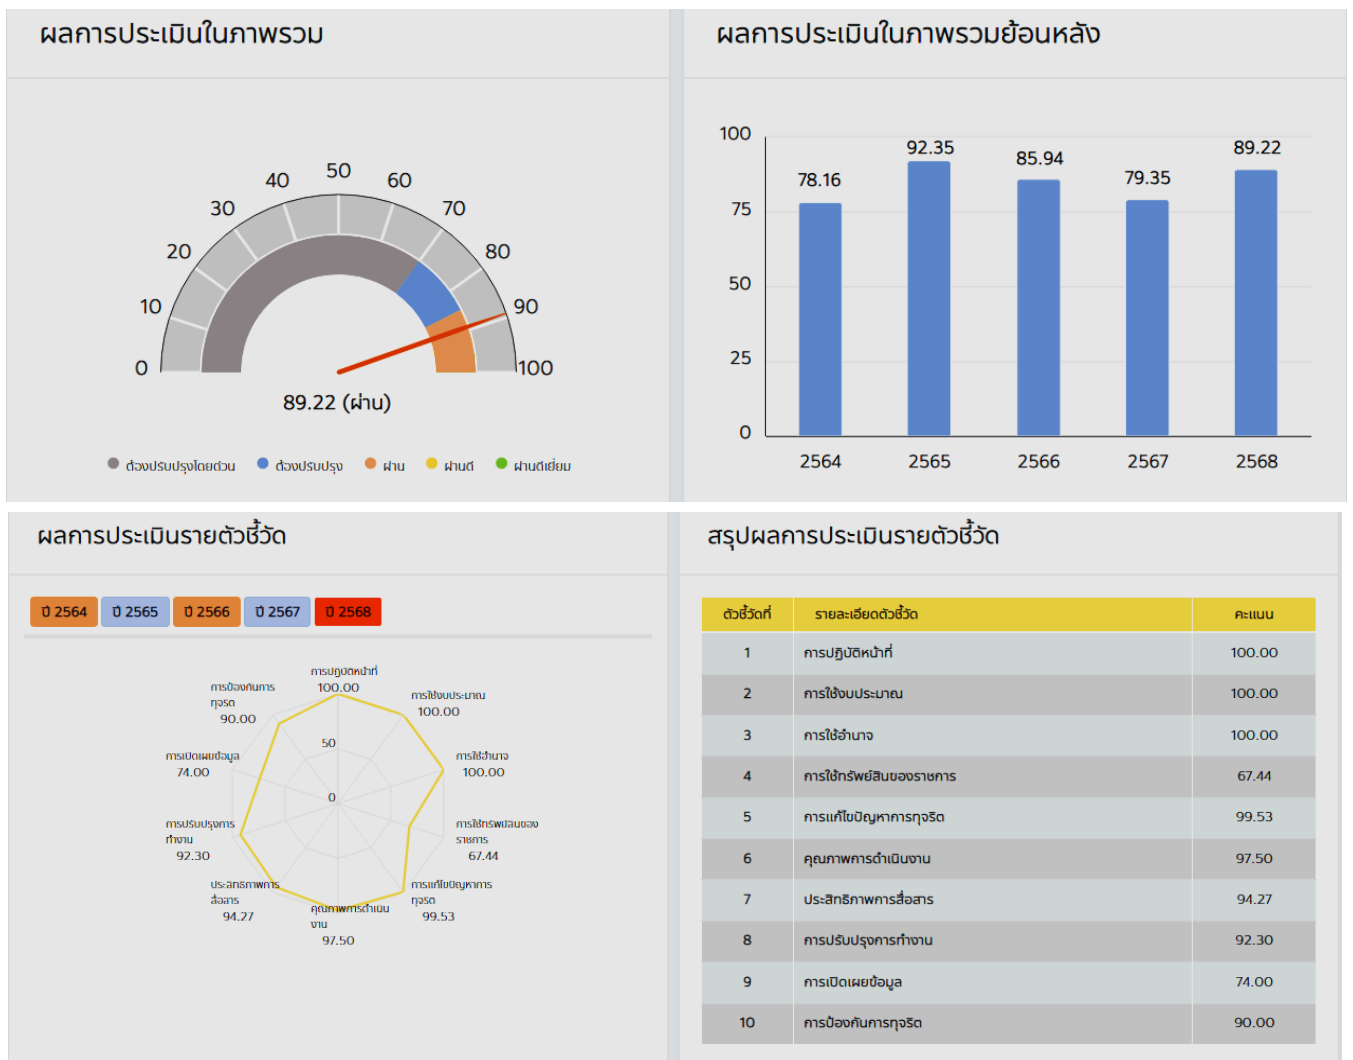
ผลการประเมินในภาพรวม

0 10 20 30 40 50 60 70 80 90 100

89.22 (ผ่าน)

ต้องปรับปรุงโดยด่วน ต้องปรับปรุง ผ่าน ผ่านดี ผ่านดีเยี่ยม

ผลการประเมินในภาพรวมย้อนหลัง

100
75
50
25
0

78.16 92.35 85.94 79.35 89.22

2564 2565 2566 2567 2568

ผลการประเมินรายตัวชี้วัด

ปี 2564 ปี 2565 ปี 2566 ปี 2567 ปี 2568

การปฏิบัติหน้าที่ 100.00
การใช้งบประมาณ 100.00
การใช้อำนาจ 100.00
การใช้ทรัพย์สินของราชการ 67.44
การแก้ไขปัญหาการทุจริต 99.53
คุณภาพการดำเนินงาน 97.50
ประสิทธิภาพการสื่อสาร 94.27
การปรับปรุงการทำงาน 92.30
การเปิดเผยข้อมูล 74.00
การป้องกันการทุจริต 90.00
50
0

สรุปผลการประเมินรายตัวชี้วัด

| ตัวชี้วัดที่ | รายละเอียดตัวชี้วัด | คะแนน |
|---|---|---|
| 1 | การปฏิบัติหน้าที่ | 100.00 |
| 2 | การใช้งบประมาณ | 100.00 |
| 3 | การใช้อำนาจ | 100.00 |
| 4 | การใช้ทรัพย์สินของราชการ | 67.44 |
| 5 | การแก้ไขปัญหาการทุจริต | 99.53 |
| 6 | คุณภาพการดำเนินงาน | 97.50 |
| 7 | ประสิทธิภาพการสื่อสาร | 94.27 |
| 8 | การปรับปรุงการทำงาน | 92.30 |
| 9 | การเปิดเผยข้อมูล | 74.00 |
| 10 | การป้องกันการทุจริต | 90.00 |